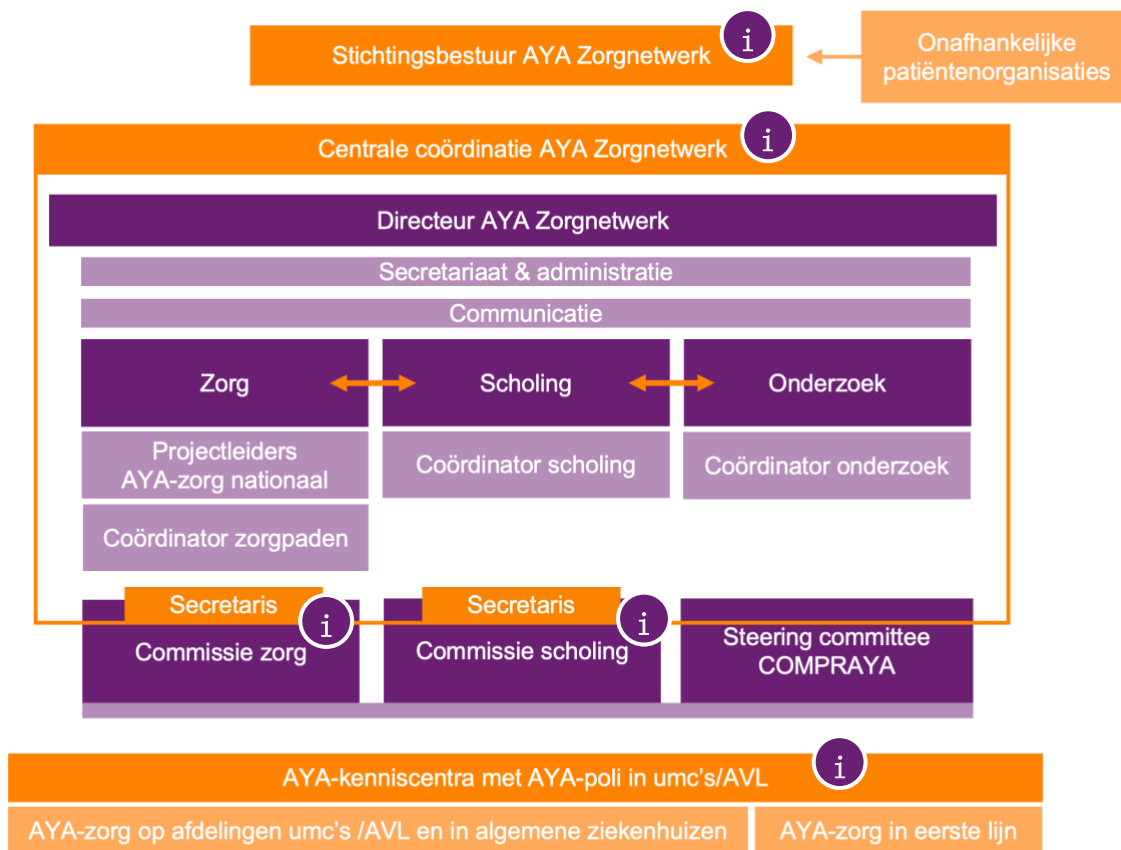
Stichtingsbestuur AYA Zorgnetwerk i

Onafhankelijke patiëntenorganisaties

Centrale coördinatie AYA Zorgnetwerk i

Directeur AYA Zorgnetwerk

Secretariaat & administratie

Communicatie

Zorg

Scholing

Onderzoek

Projectleiders AYA-zorg nationaal

Coördinator scholing

Coördinator onderzoek

Coördinator zorgpaden

Secretaris

Commissie zorg i

Secretaris

Commissie scholing i

Steering committee COMPRAYA

AYA-kenniscentra met AYA-poli in umc's/AVL i

AYA-zorg op afdelingen umc's /AVL en in algemene ziekenhuizen

AYA-zorg in eerste lijn